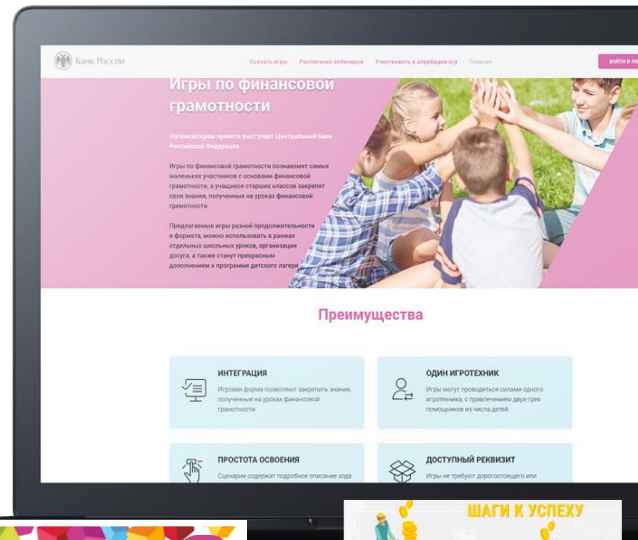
Банк России

Скачать игры Расписание вебинаров Участвовать в апробации игр Главная

ВОЙТИ В ЛИ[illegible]

Игры по финансовой грамотности

Организатором проекта выступает Центральный Банк Российской Федерации.

Игры по финансовой грамотности познакомят самых маленьких участников с основами финансовой грамотности, а учащиеся старших классов закрепят свои знание, полученные на уроках финансовой грамотности.

Предлагаемые игры разной продолжительности и формата, можно использовать в рамках отдельных школьных уроков, организации досуга, а также станут прекрасным дополнением к программе детского лагеря.

Преимущества

ИНТЕГРАЦИЯ
Игровая форма позволяют закрепить знание, полученные на уроках финансовой грамотности.

ОДИН ИГРОТЕХНИК
Игры могут проводиться силами одного игротехника, с привлечением двух-трех помощников из числа детей.

ПРОСТОТА ОСВОЕНИЯ
Сценарии содержат подробное описание хода

ДОСТУПНЫЙ РЕКВИЗИТ
Игры не требуют дорогостоящего или

ШАГИ К УСПЕХУ